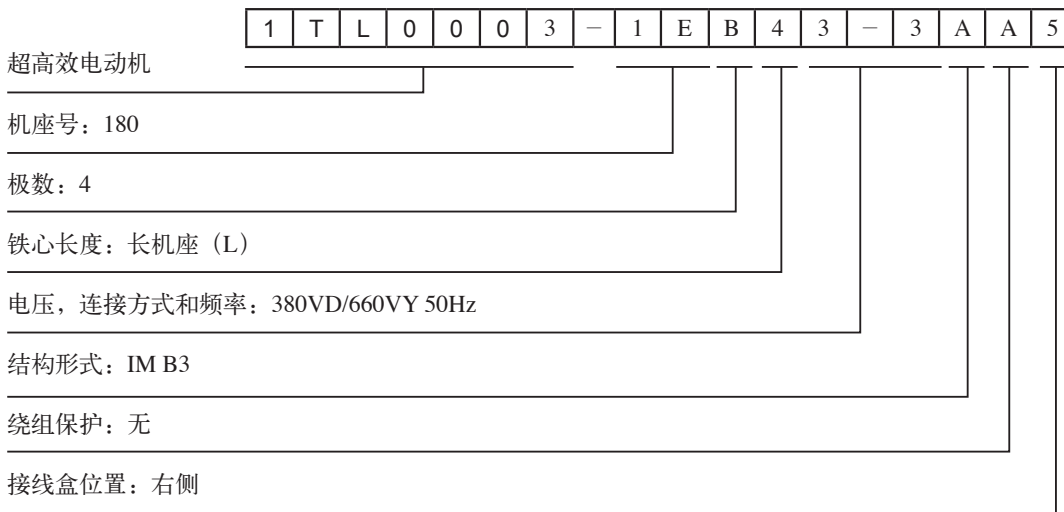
| 1 | T | L | 0 | 0 | 0 | 3 | – | 1 | E | B | 4 | 3 | – | 3 | A | A | 5 |
|---|---|---|---|---|---|---|---|---|---|---|---|---|---|---|---|---|---|

超高效电动机

机座号：180

极数：4

铁心长度：长机座（L）

电压，连接方式和频率：380VD/660VY 50Hz

结构形式：IM B3

绕组保护：无

接线盒位置：右侧